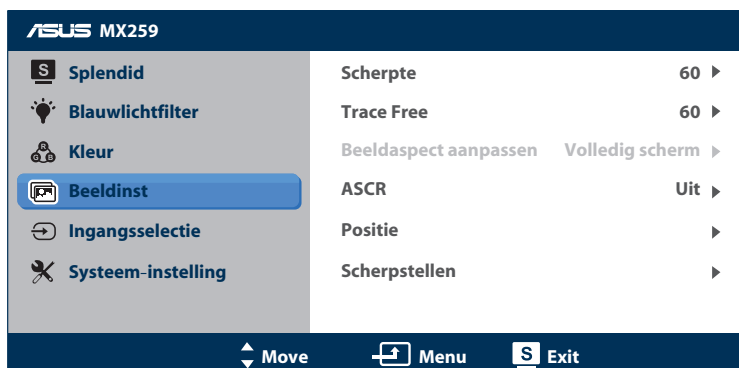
ASUS MX259

S Splendid
Blauwlichtfilter
Kleur
Beeldinst
Ingangsselectie
Systeem-instelling

| | |
|---|---|
| Scherpte | 60 ▶ |
| Trace Free | 60 ▶ |
| Beeldaspect aanpassen | Volledig scherm ▶ |
| ASCR | Uit ▶ |
| Positie | ▶ |
| Scherpstellen | ▶ |

Move Menu S Exit